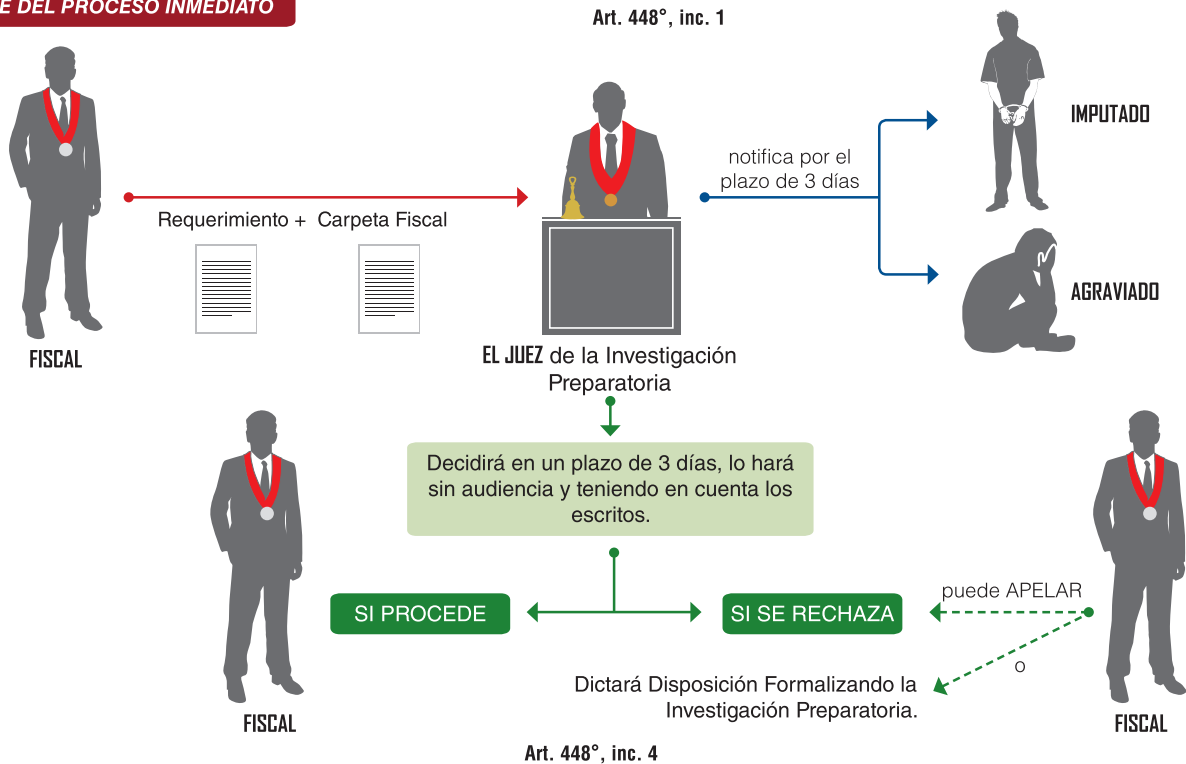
E DEL PROCESO INMEDIATO

Art. 448°, inc. 1

Requerimiento + Carpeta Fiscal

FISCAL

EL JUEZ de la Investigación Preparatoria

notifica por el plazo de 3 días

IMPUTADO

AGRAVIADO

Decidirá en un plazo de 3 días, lo hará sin audiencia y teniendo en cuenta los escritos.

SI PROCEDE

SI SE RECHAZA

puede APELAR

o

Dictará Disposición Formalizando la Investigación Preparatoria.

FISCAL

FISCAL

Art. 448°, inc. 4